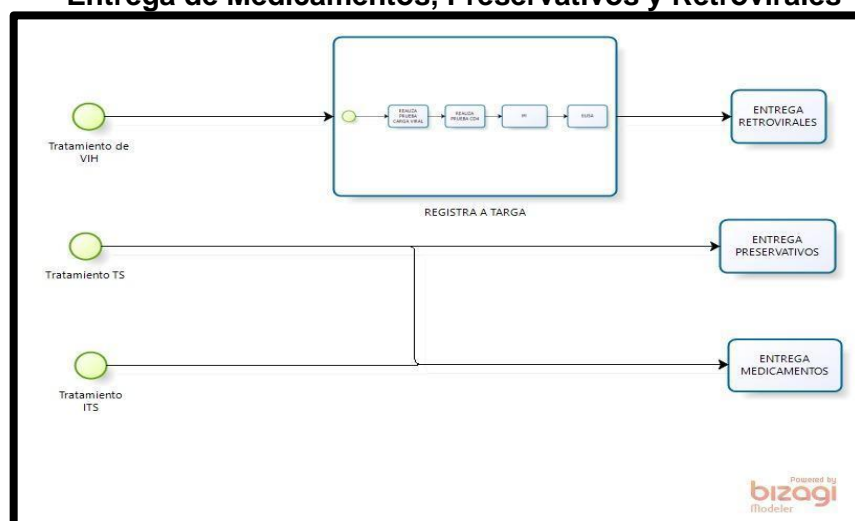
Entrega de Medicamentos, Preservativos y Retrovirales

Tratamiento de VIH

REALIZA PRUEBA CARGA VIRAL

REALIZA PRUEBA CD4

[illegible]

ELISA

REGISTRA A TARGA

ENTREGA RETROVIRALES

Tratamiento TS

ENTREGA PRESERVATIVOS

Tratamiento ITS

ENTREGA MEDICAMENTOS

Powered by bizagi Modeler